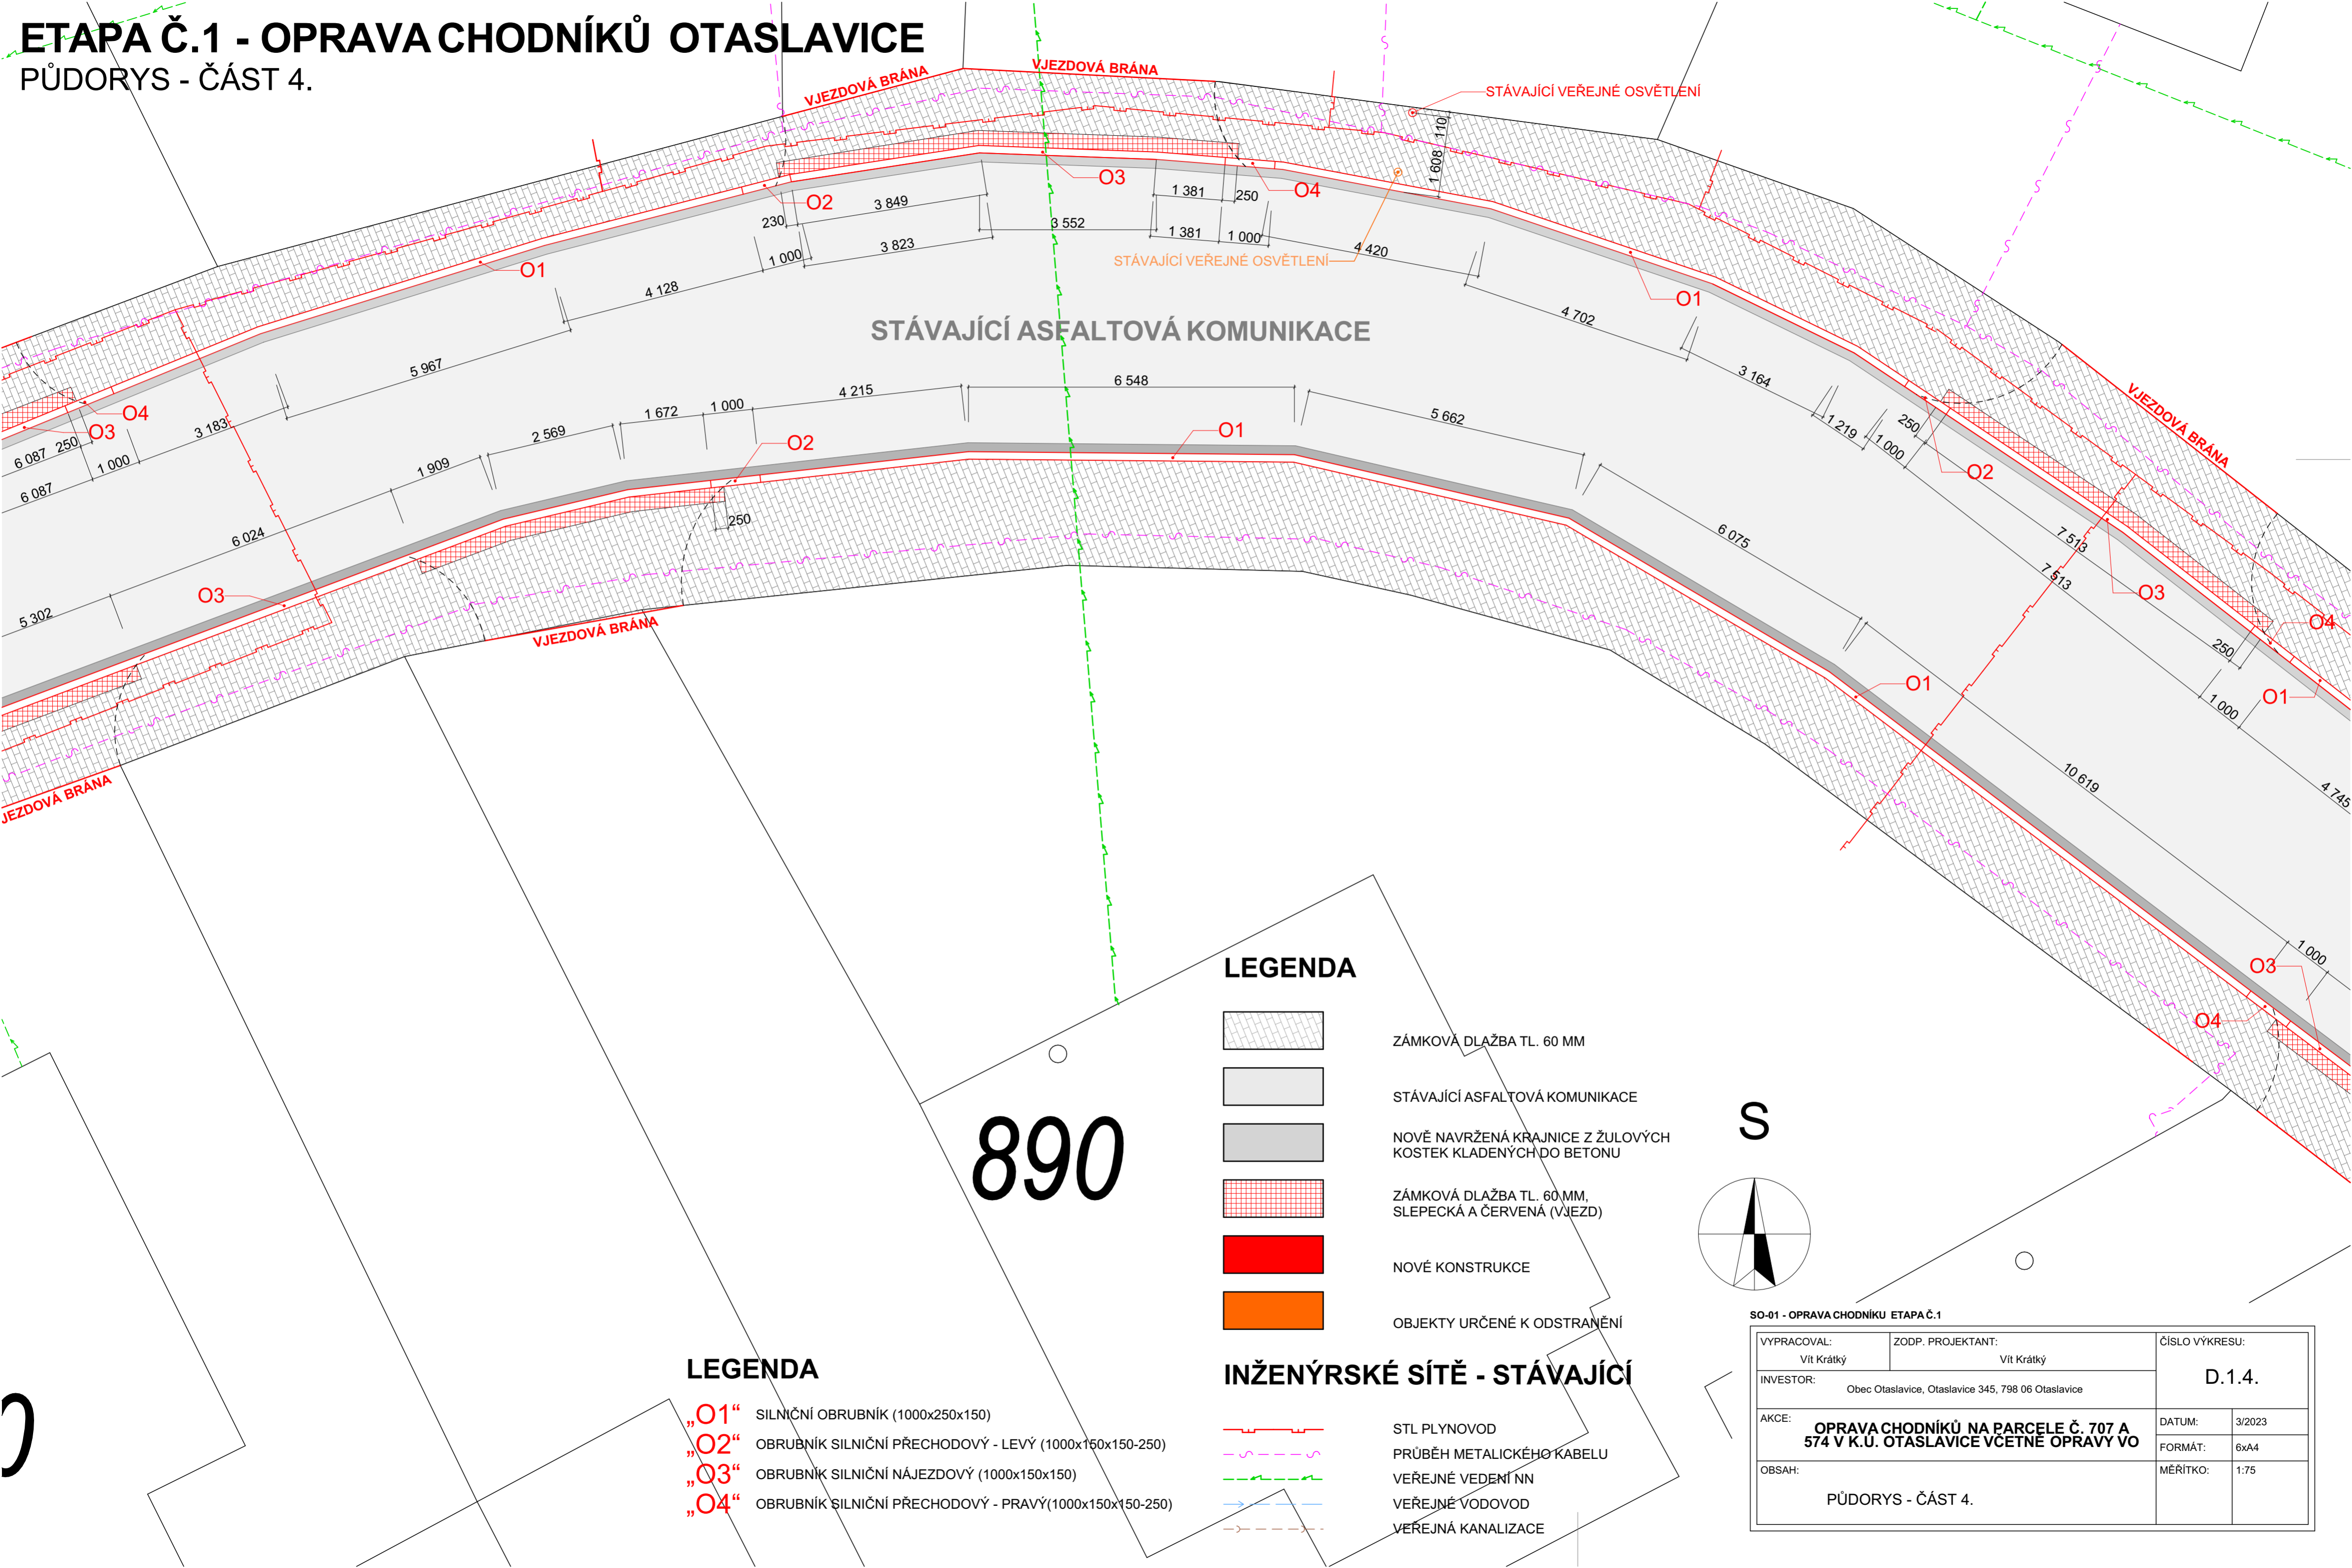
ETAPA Č.1 - OPRAVA CHODNÍKŮ OTASLAVICE
PŮDORYS - ČÁST 4.

VJEZDOVÁ BRÁNA
VJEZDOVÁ BRÁNA
STÁVAJÍCÍ VEŘEJNÉ OSVĚTLENÍ
110
1 608
O3
O4
O2
1 381
250
3 849
230
3 552
1 381
1 000
4 420
1 000
3 823
O1
STÁVAJÍCÍ VEŘEJNÉ OSVĚTLENÍ
4 128
4 702
O1
STÁVAJÍCÍ ASFALTOVÁ KOMUNIKACE
5 967
3 164
VJEZDOVÁ BRÁNA
6 548
4 215
1 672
1 000
5 662
O4
O3
3 183
2 569
O1
O2
1 219
250
1 000
O2
6 087
250
1 000
6 087
1 909
250
6 024
6 075
7 513
7 513
O3
O4
O3
5 302
VJEZDOVÁ BRÁNA
250
1 000
O1
O1
10 619
4 745
VJEZDOVÁ BRÁNA
1 000
O3
O4

LEGENDA
ZÁMKOVÁ DLAŽBA TL. 60 MM
STÁVAJÍCÍ ASFALTOVÁ KOMUNIKACE
NOVĚ NAVRŽENÁ KRAJNICE Z ŽULOVÝCH KOSTEK KLADENÝCH DO BETONU
ZÁMKOVÁ DLAŽBA TL. 60 MM, SLEPECKÁ A ČERVENÁ (VJEZD)
NOVÉ KONSTRUKCE
OBJEKTY URČENÉ K ODSTRANĚNÍ

890

S

INŽENÝRSKÉ SÍTĚ - STÁVAJÍCÍ
STL PLYNOVOD
PRŮBĚH METALICKÉHO KABELU
VEŘEJNÉ VEDENÍ NN
VEŘEJNÉ VODOVOD
VEŘEJNÁ KANALIZACE

LEGENDA
„O1“ SILNIČNÍ OBRUBNÍK (1000x250x150)
„O2“ OBRUBNÍK SILNIČNÍ PŘECHODOVÝ - LEVÝ (1000x150x150-250)
„O3“ OBRUBNÍK SILNIČNÍ NÁJEZDOVÝ (1000x150x150)
„O4“ OBRUBNÍK SILNIČNÍ PŘECHODOVÝ - PRAVÝ(1000x150x150-250)

SO-01 - OPRAVA CHODNÍKU ETAPA Č.1
| VYPRACOVAL: Vít Krátký | ZODP. PROJEKTANT: Vít Krátký | ČÍSLO VÝKRESU: D.1.4. |
|---|---|---|
| INVESTOR: Obec Otaslavice, Otaslavice 345, 798 06 Otaslavice | | |
| AKCE: OPRAVA CHODNÍKŮ NA PARCELE Č. 707 A 574 V K.Ú. OTASLAVICE VČETNĚ OPRAVY VO | | DATUM: 3/2023 FORMÁT: 6xA4 |
| OBSAH: PŮDORYS - ČÁST 4. | | MĚŘÍTKO: 1:75 |